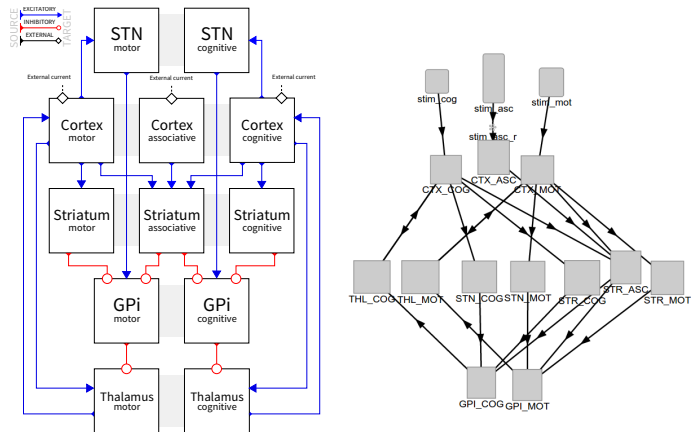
SOURCE
TARGET
EXCITATORY
INHIBITORY
EXTERNAL

STN
motor

STN
cognitive

External current
External current
External current

Cortex
motor

Cortex
associative

Cortex
cognitive

Striatum
motor

Striatum
associative

Striatum
cognitive

GPi
motor

GPi
cognitive

Thalamus
motor

Thalamus
cognitive

stim_cog
stim_asc
stim_mot
stim_asc_r
CTX_COG
CTX_ASC
CTX_MOT
THL_COG
THL_MOT
STN_COG
STN_MOT
STR_COG
STR_ASC
STR_MOT
GPI_COG
GPI_MOT